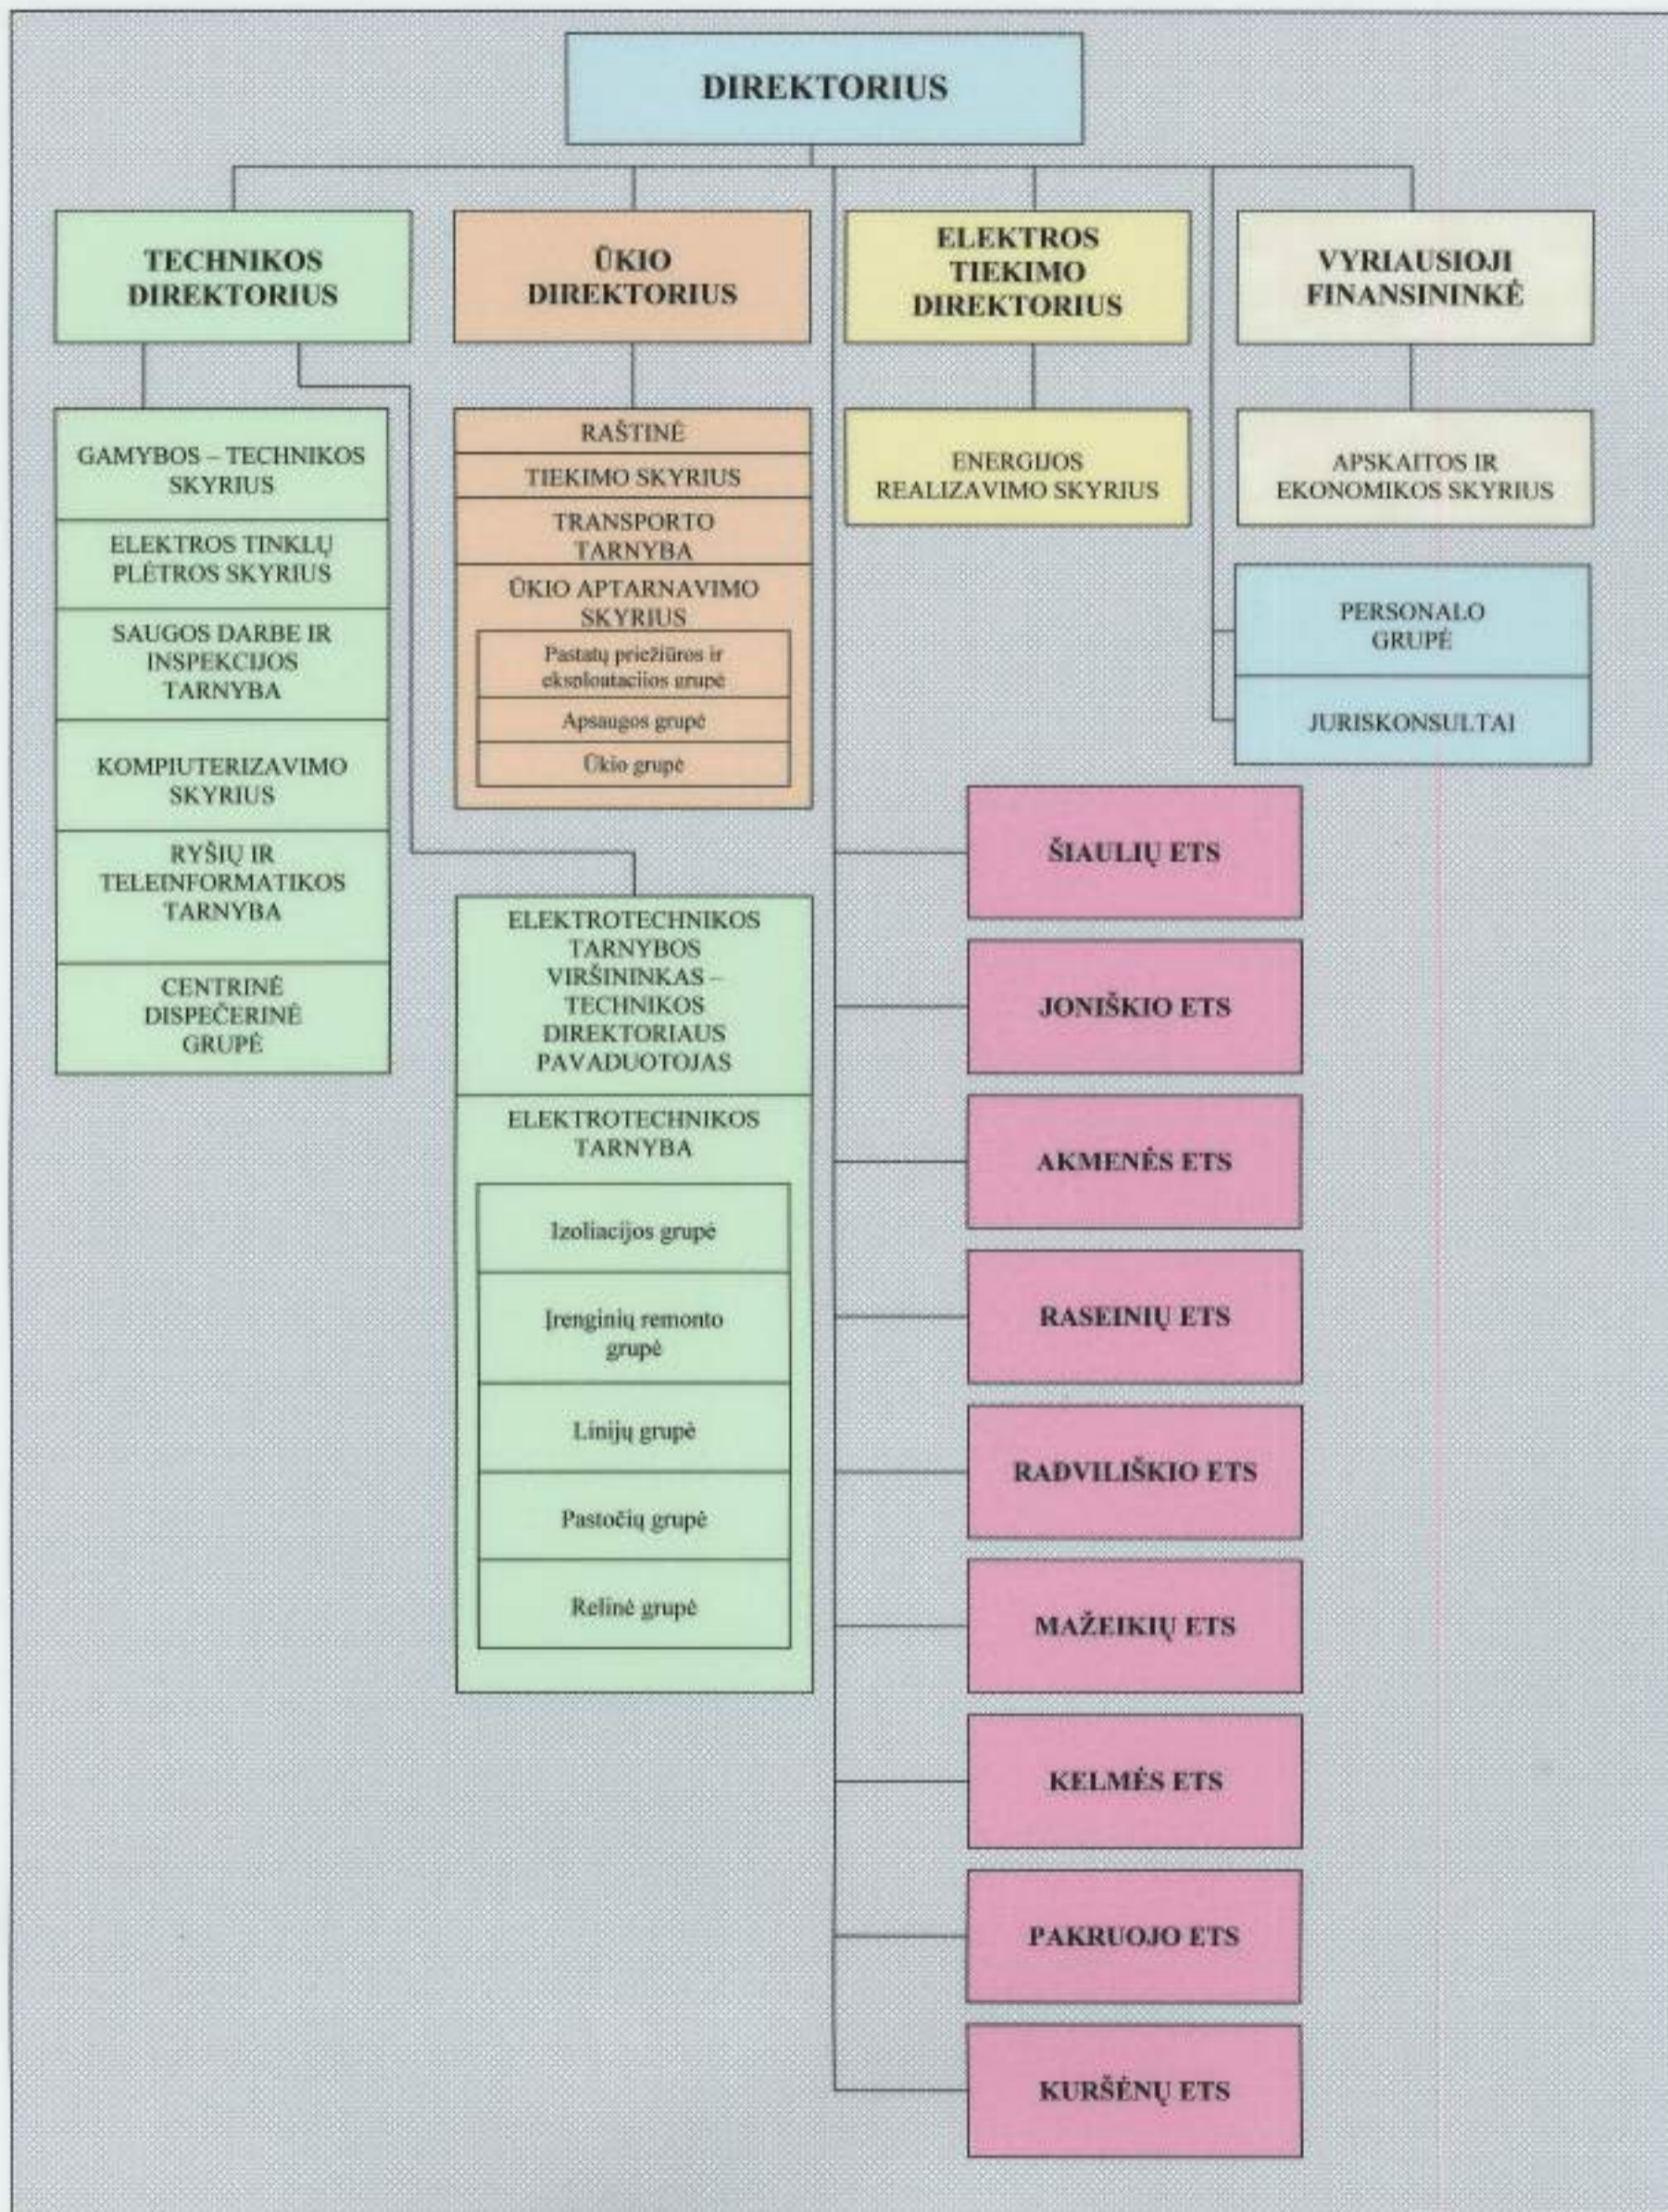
DIREKTORIUS

TECHNIKOS DIREKTORIUS

ŪKIO DIREKTORIUS

ELEKTROS TIEKIMO DIREKTORIUS

VYRIAUSIOJI FINANSININKĖ

GAMYBOS – TECHNIKOS SKYRIUS

ELEKTROS TINKLŲ PLĖTROS SKYRIUS

SAUGOS DARBE IR INSPEKCIJOS TARNYBA

KOMPIUTERIZAVIMO SKYRIUS

RYŠIŲ IR TELEINFORMATIKOS TARNYBA

CENTRINĖ DISPEČERINĖ GRUPĖ

RAŠTINĖ

TIEKIMO SKYRIUS

TRANSPORTO TARNYBA

ŪKIO APTARNAVIMO SKYRIUS

Pastatų priežiūros ir eksploatacijos grupė

Apsaugos grupė

Ūkio grupė

ENERGIJOS REALIZAVIMO SKYRIUS

APSKAITOS IR EKONOMIKOS SKYRIUS

PERSONALO GRUPĖ

JURISKONSULTAI

ELEKTROTECHNIKOS TARNYBOS VIRŠININKAS – TECHNIKOS DIREKTORIAUS PAVADUOTOJAS

ELEKTROTECHNIKOS TARNYBA

Izoliacijos grupė

Įrenginių remonto grupė

Linijų grupė

Pastočių grupė

Relinė grupė

ŠIAULIŲ ETS

JONIŠKIO ETS

AKMENĖS ETS

RASEINIŲ ETS

RADVILIŠKIO ETS

MAŽEIKIŲ ETS

KELMĖS ETS

PAKRUOJO ETS

KURŠĖNŲ ETS